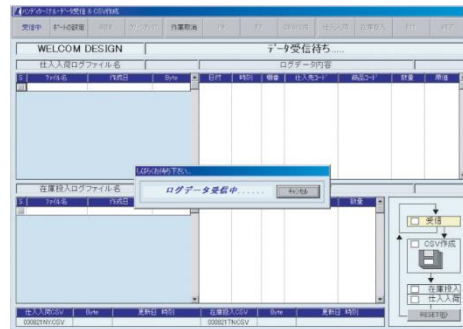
ハンディターミナル・データ受信 & CSV作成

受信中 | ポートの設定 | 削除 | クリアボタン | 作業取消 | 中止 | 終了 | CSV作成 | 仕入入荷 | 在庫投入 | 終了 | 終了

WELCOM DESIGN

データ受信待ち.....

仕入入荷ログファイル名

ログデータ内容

| S | ファイル名 | 作成日 | Byte |
|---|---|---|---|

| 日付 | 時刻 | 種番 | 仕入先コード | 商品コード | 数量 | 単価 |
|---|---|---|---|---|---|---|

在庫投入ログファイル名

| S | ファイル名 | 作成日 | Byte |
|---|---|---|---|

数量

しばらくお待ち下さい。

ログデータ受信中......

キャンセル

受信

CSV作成

在庫投入

仕入入荷

RESET

| 仕入入荷CSV | Byte | 更新日 時刻 |
|---|---|---|
| 000821NY.CSV | | |

| 在庫投入CSV | Byte | 更新日 時刻 |
|---|---|---|
| 000821TN.CSV | | |